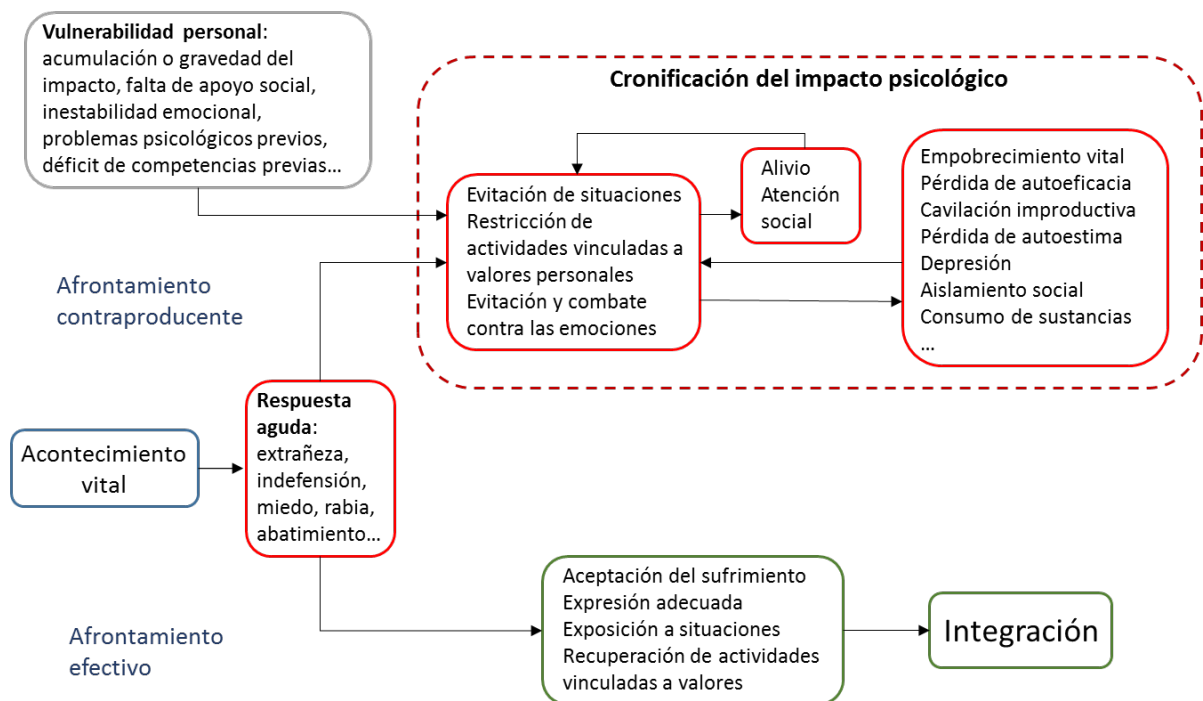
**Vulnerabilidad personal**: acumulación o gravedad del impacto, falta de apoyo social, inestabilidad emocional, problemas psicológicos previos, déficit de competencias previas…

**Cronificación del impacto psicológico**

Evitación de situaciones
Restricción de actividades vinculadas a valores personales
Evitación y combate contra las emociones

Alivio
Atención social

Empobrecimiento vital
Pérdida de autoeficacia
Cavilación improductiva
Pérdida de autoestima
Depresión
Aislamiento social
Consumo de sustancias
…

Afrontamiento contraproducente

Acontecimiento vital

**Respuesta aguda**: extrañeza, indefensión, miedo, rabia, abatimiento…

Afrontamiento efectivo

Aceptación del sufrimiento
Expresión adecuada
Exposición a situaciones
Recuperación de actividades vinculadas a valores

Integración